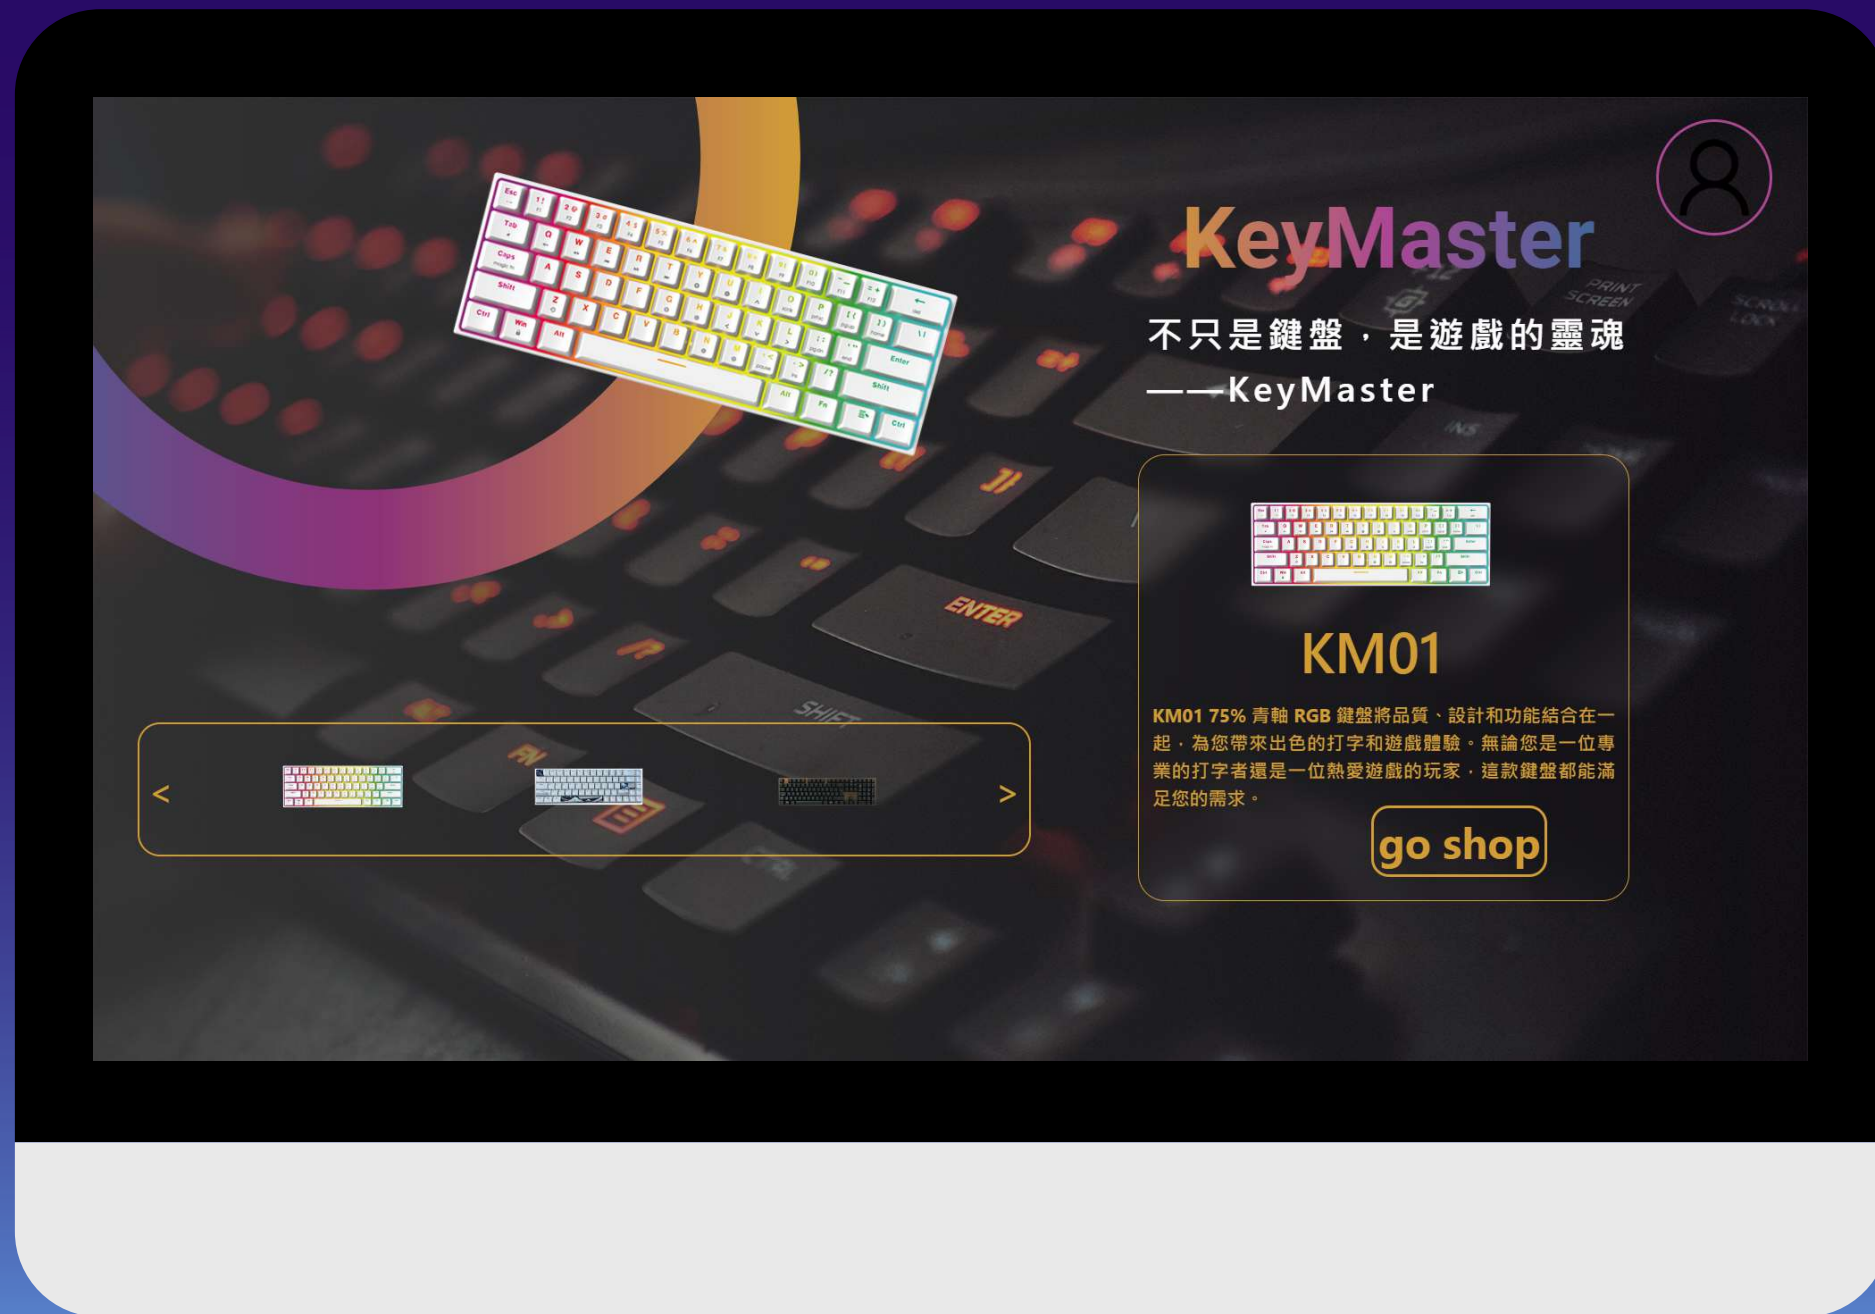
KeyMaster

不只是鍵盤，是遊戲的靈魂
——KeyMaster

<

>

KM01

KM01 75% 青軸 RGB 鍵盤將品質、設計和功能結合在一起，為您帶來出色的打字和遊戲體驗。無論您是一位專業的打字者還是一位熱愛遊戲的玩家，這款鍵盤都能滿足您的需求。

go shop